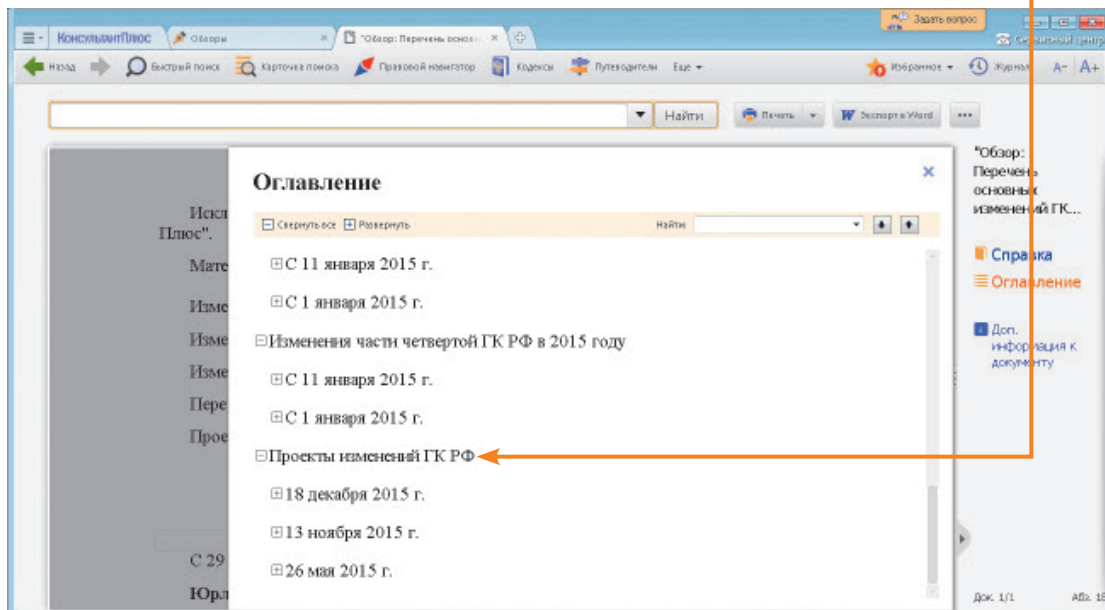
КонсультантПлюс Обзоры "Обзор: Перечень основ Задать вопрос Сервисный центр

Назад Быстрый поиск Карточка поиска Правовой навигатор Кодексы Путеводители Еще Избранное Журнал A- A+

Найти Печать Экспорт в Word ...

Оглавление

Свернуть все Развернуть Найти

⊞С 11 января 2015 г.

⊞С 1 января 2015 г.

⊟Изменения части четвертой ГК РФ в 2015 году

⊞С 11 января 2015 г.

⊞С 1 января 2015 г.

⊟Проекты изменений ГК РФ

⊞18 декабря 2015 г.

⊞13 ноября 2015 г.

⊞26 мая 2015 г.

Искл
Плюс".
Мате
Изме
Изме
Изме
Пере
Прое
С 29
Юрл

"Обзор: Перечень основных изменений ГК...

Справка
Оглавление

Доп. информация к документу

Док. 1/1 Абз. 18